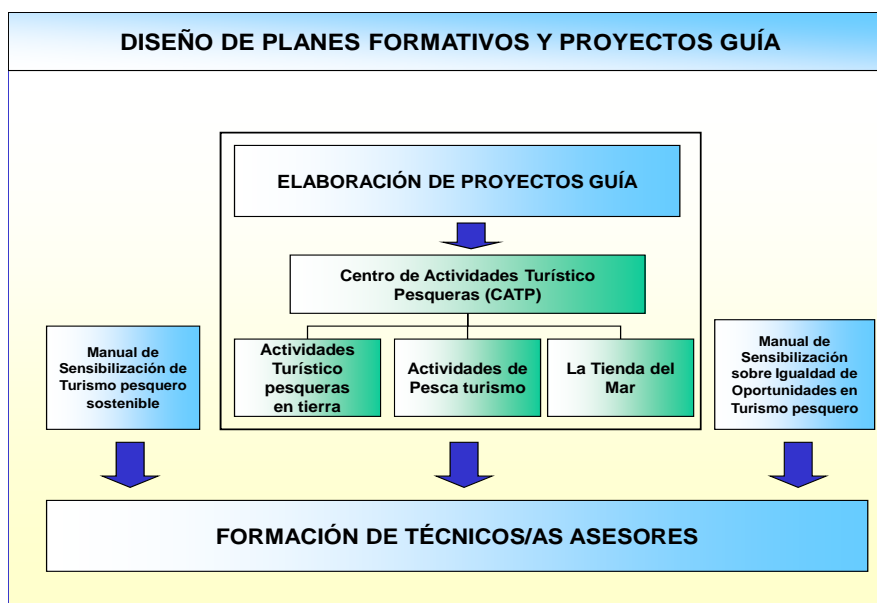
DISEÑO DE PLANES FORMATIVOS Y PROYECTOS GUÍA

ELABORACIÓN DE PROYECTOS GUÍA

Centro de Actividades Turístico Pesqueras (CATP)

Actividades Turístico pesqueras en tierra

Actividades de Pesca turismo

La Tienda del Mar

Manual de Sensibilización de Turismo pesquero sostenible

Manual de Sensibilización sobre Igualdad de Oportunidades en Turismo pesquero

FORMACIÓN DE TÉCNICOS/AS ASESORES